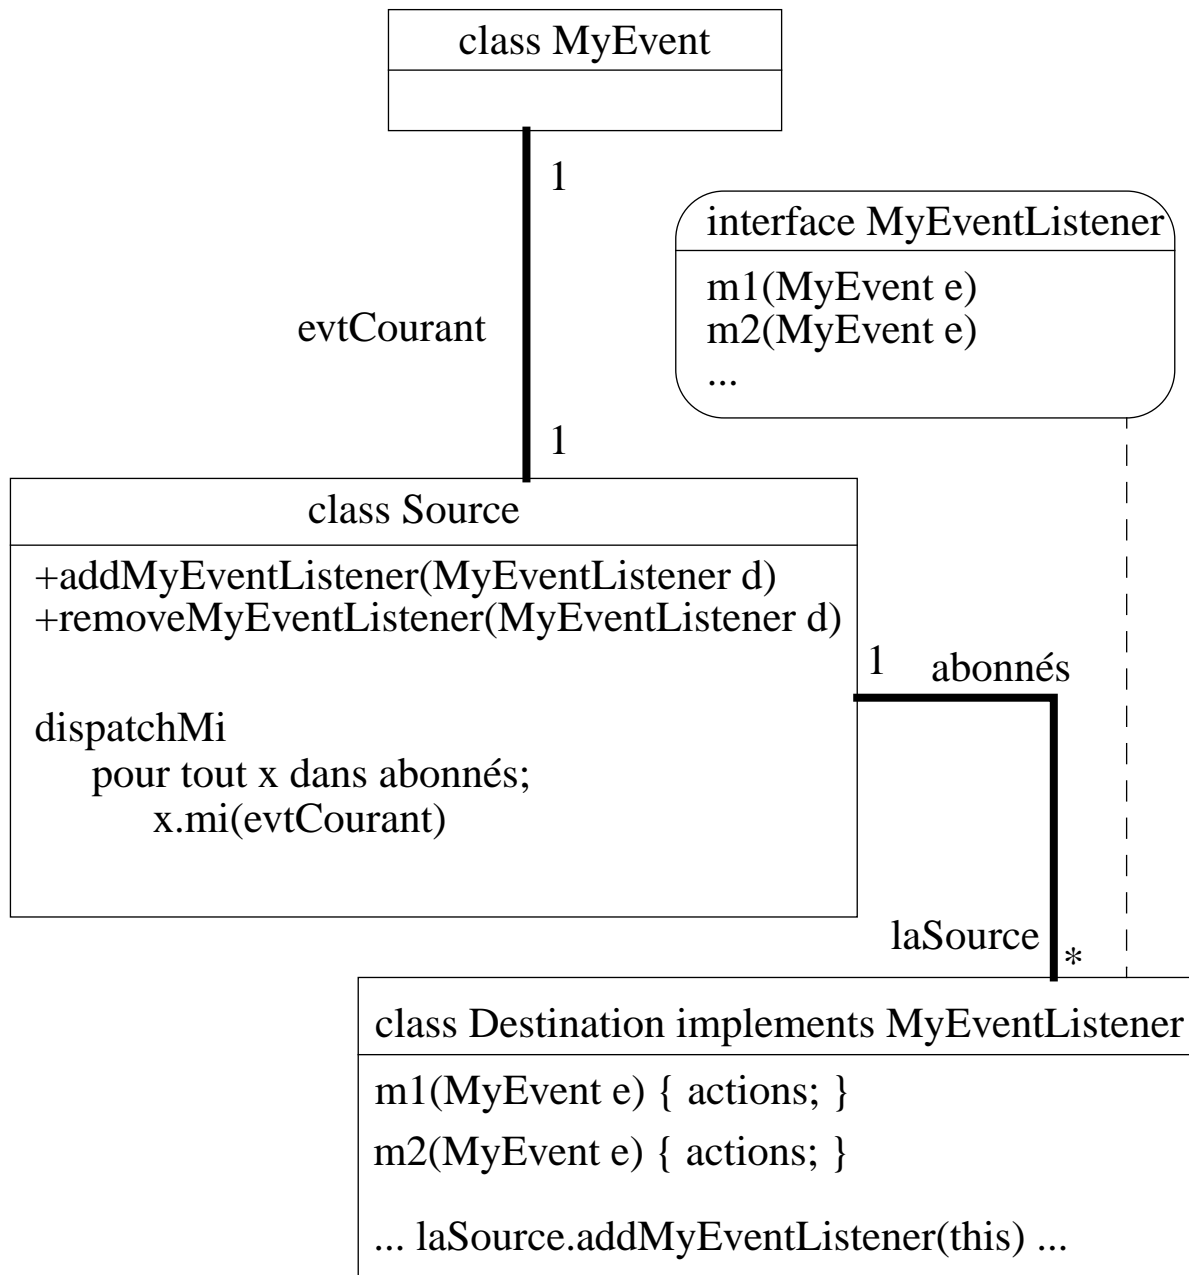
class MyEvent

1

evtCourant

1

interface MyEventListener

m1(MyEvent e)
m2(MyEvent e)
...

class Source

+addMyEventListener(MyEventListener d)
+removeMyEventListener(MyEventListener d)

dispatchMi
pour tout x dans abonnés;
x.mi(evtCourant)

1 abonnés

laSource *

class Destination implements MyEventListener

m1(MyEvent e) { actions; }

m2(MyEvent e) { actions; }

... laSource.addMyEventListener(this) ...